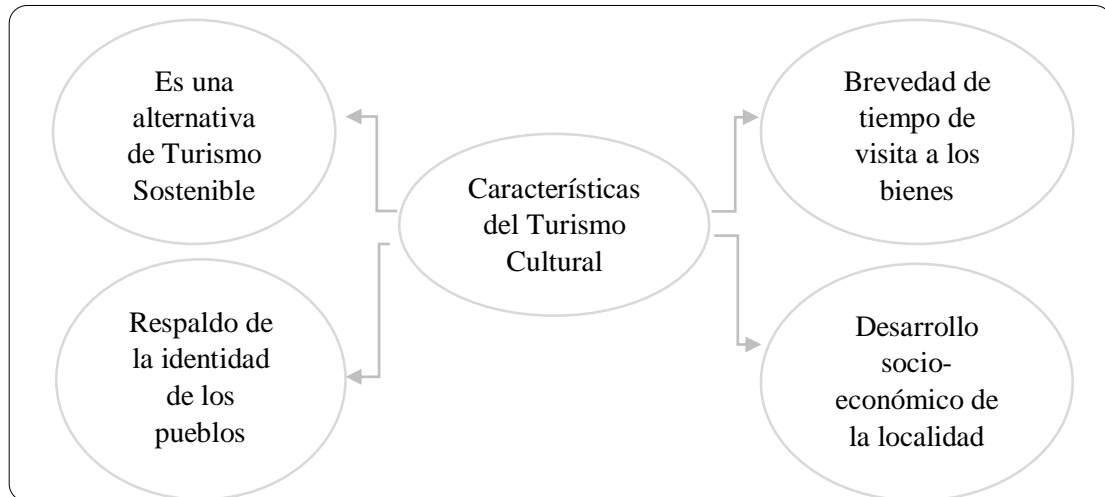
Características del Turismo Cultural

Es una alternativa de Turismo Sostenible

Respaldo de la identidad de los pueblos

Brevedad de tiempo de visita a los bienes

Desarrollo socio-económico de la localidad